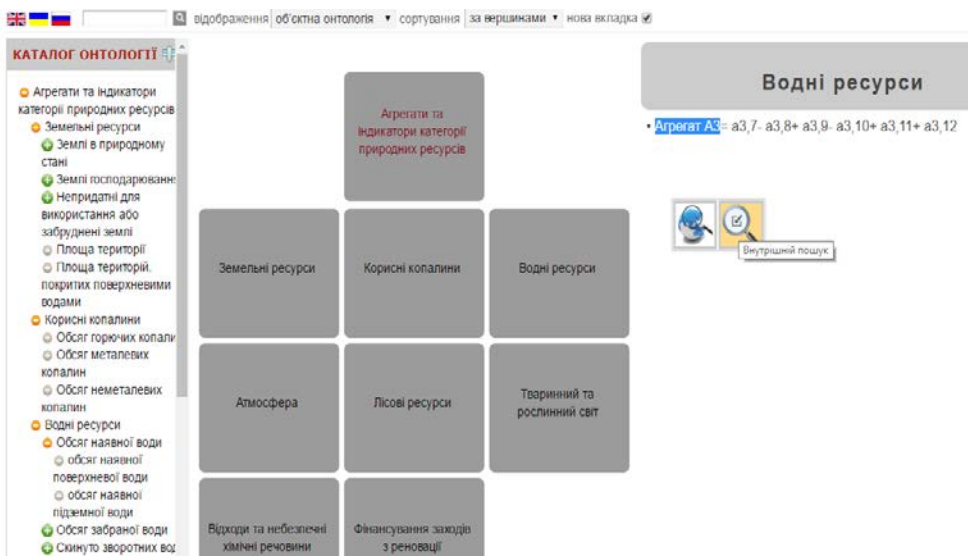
відображення об'єктна онтологія ▾ сортування за вершинами ▾ нова вкладка

КАТАЛОГ ОНТОЛОГІЇ

Агрегати та індикатори категорії природних ресурсів
Земельні ресурси
Землі в природному стані
Землі господарювання
Непридатні для використання або забруднені землі
Площа території
Площа територій, покритих поверхневими водами
Корисні копалини
Обсяг горючих копали
Обсяг металевих копалин
Обсяг неметалевих копалин
Водні ресурси
Обсяг наявної води
обсяг наявної поверхневої води
обсяг наявної підземної води
Обсяг забраної води
Скинуто зворотних вод

Агрегати та індикатори категорії природних ресурсів

Земельні ресурси

Корисні копалини

Водні ресурси

Атмосфера

Лісові ресурси

Тваринний та рослинний світ

Відходи та небезпечні хімічні речовини

Фінансування заходів з реновації

Водні ресурси

• Агрегат А3= а3,7- а3,8+ а3,9- а3,10+ а3,11+ а3,12

Внутрішній пошук